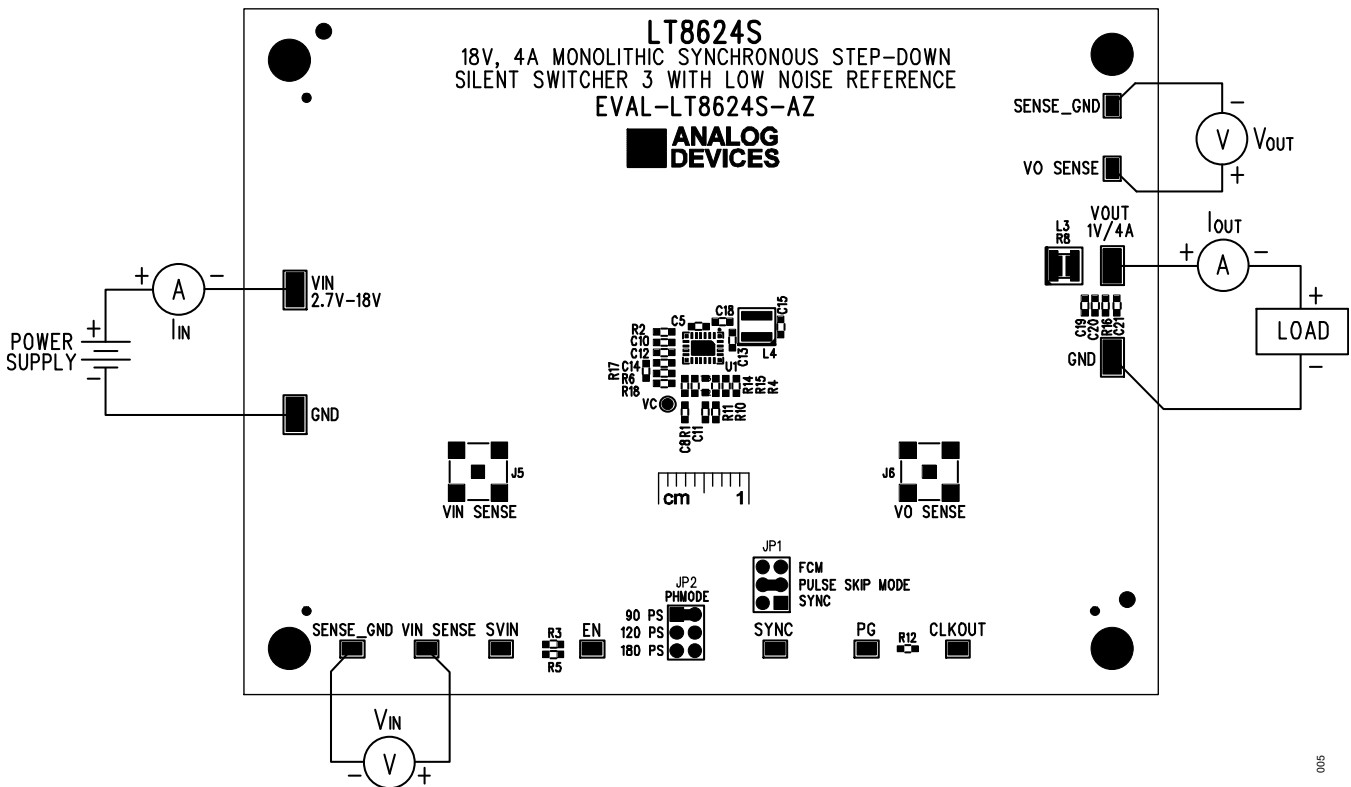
LT8624S
18V, 4A MONOLITHIC SYNCHRONOUS STEP-DOWN SILENT SWITCHER 3 WITH LOW NOISE REFERENCE
EVAL-LT8624S-AZ
ANALOG DEVICES

SENSE_GND
V
VOUT
VO SENSE
−
+
L3
R8
VOUT
1V/4A
IOUT
+
A
−
+
LOAD
−
C19
C20
R16
C21
GND

+
A
−
IIN
VIN
2.7V–18V
POWER SUPPLY
+
−
GND

C5
C18
C15
R2
C10
C12
C14
R17
R6
R18
C13
U1
L4
R14
R15
R4
VC
R11
R10
C8
R1
C11

J5
VIN SENSE
cm 1
J6
VO SENSE

JP1
FCM
PULSE SKIP MODE
SYNC
JP2
PHMODE
90 PS
120 PS
180 PS

SENSE_GND
VIN SENSE
SVIN
R3
R5
EN
SYNC
PG
R12
CLKOUT

VIN
−
V
+

005